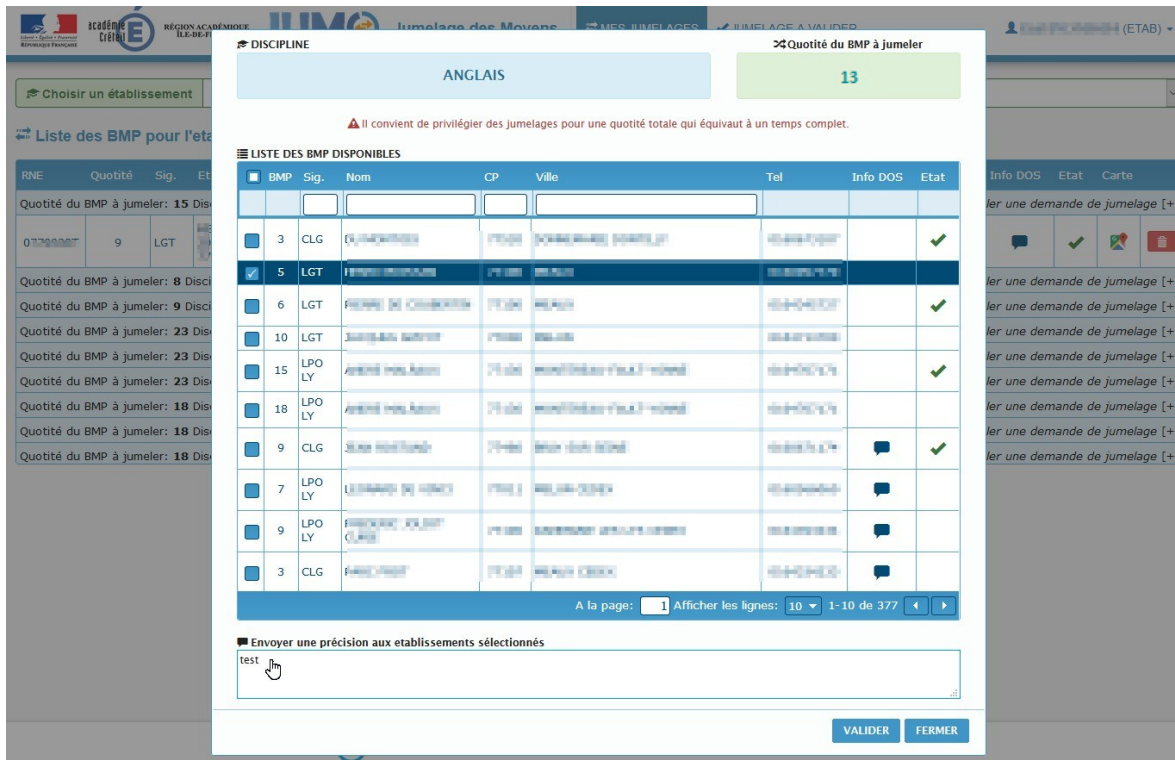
RÉPUBLIQUE FRANÇAISE
académie Créteil
RÉGION ACADÉMIQUE ÎLE-DE-F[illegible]
Jumelage des Moyens
MES JUMELAGES
JUMELAGE A VALIDER
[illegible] (ETAB)

Choisir un établissement

Liste des BMP pour l'eta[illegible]

| RNE | Quotité | Sig. | Et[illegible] |
|---|---|---|---|
| Quotité du BMP à jumeler: **15** Disc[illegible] | | | |
| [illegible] | 9 | LGT | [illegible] |
| Quotité du BMP à jumeler: **8** Disci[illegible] | | | |
| Quotité du BMP à jumeler: **9** Disci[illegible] | | | |
| Quotité du BMP à jumeler: **23** Dis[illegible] | | | |
| Quotité du BMP à jumeler: **23** Dis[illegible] | | | |
| Quotité du BMP à jumeler: **23** Dis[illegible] | | | |
| Quotité du BMP à jumeler: **18** Dis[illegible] | | | |
| Quotité du BMP à jumeler: **18** Dis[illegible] | | | |
| Quotité du BMP à jumeler: **18** Dis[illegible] | | | |

Info DOS Etat Carte
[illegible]ler une demande de jumelage [+

DISCIPLINE
ANGLAIS
Quotité du BMP à jumeler
13

Il convient de privilégier des jumelages pour une quotité totale qui équivaut à un temps complet.

LISTE DES BMP DISPONIBLES

| | BMP | Sig. | Nom | CP | Ville | Tel | Info DOS | Etat |
|---|---|---|---|---|---|---|---|---|
| | 3 | CLG | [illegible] | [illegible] | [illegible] | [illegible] | | |
| | 5 | LGT | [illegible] | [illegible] | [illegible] | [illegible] | | |
| | 6 | LGT | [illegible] | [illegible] | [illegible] | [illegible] | | |
| | 10 | LGT | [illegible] | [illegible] | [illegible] | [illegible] | | |
| | 15 | LPO LY | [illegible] | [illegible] | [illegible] | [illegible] | | |
| | 18 | LPO LY | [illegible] | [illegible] | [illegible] | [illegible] | | |
| | 9 | CLG | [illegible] | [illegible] | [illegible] | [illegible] | | |
| | 7 | LPO LY | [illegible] | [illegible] | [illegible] | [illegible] | | |
| | 9 | LPO LY | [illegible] | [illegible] | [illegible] | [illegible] | | |
| | 3 | CLG | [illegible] | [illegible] | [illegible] | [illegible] | | |

A la page: 1 Afficher les lignes: 10 1-10 de 377

Envoyer une précision aux etablissements sélectionnés
test

VALIDER FERMER